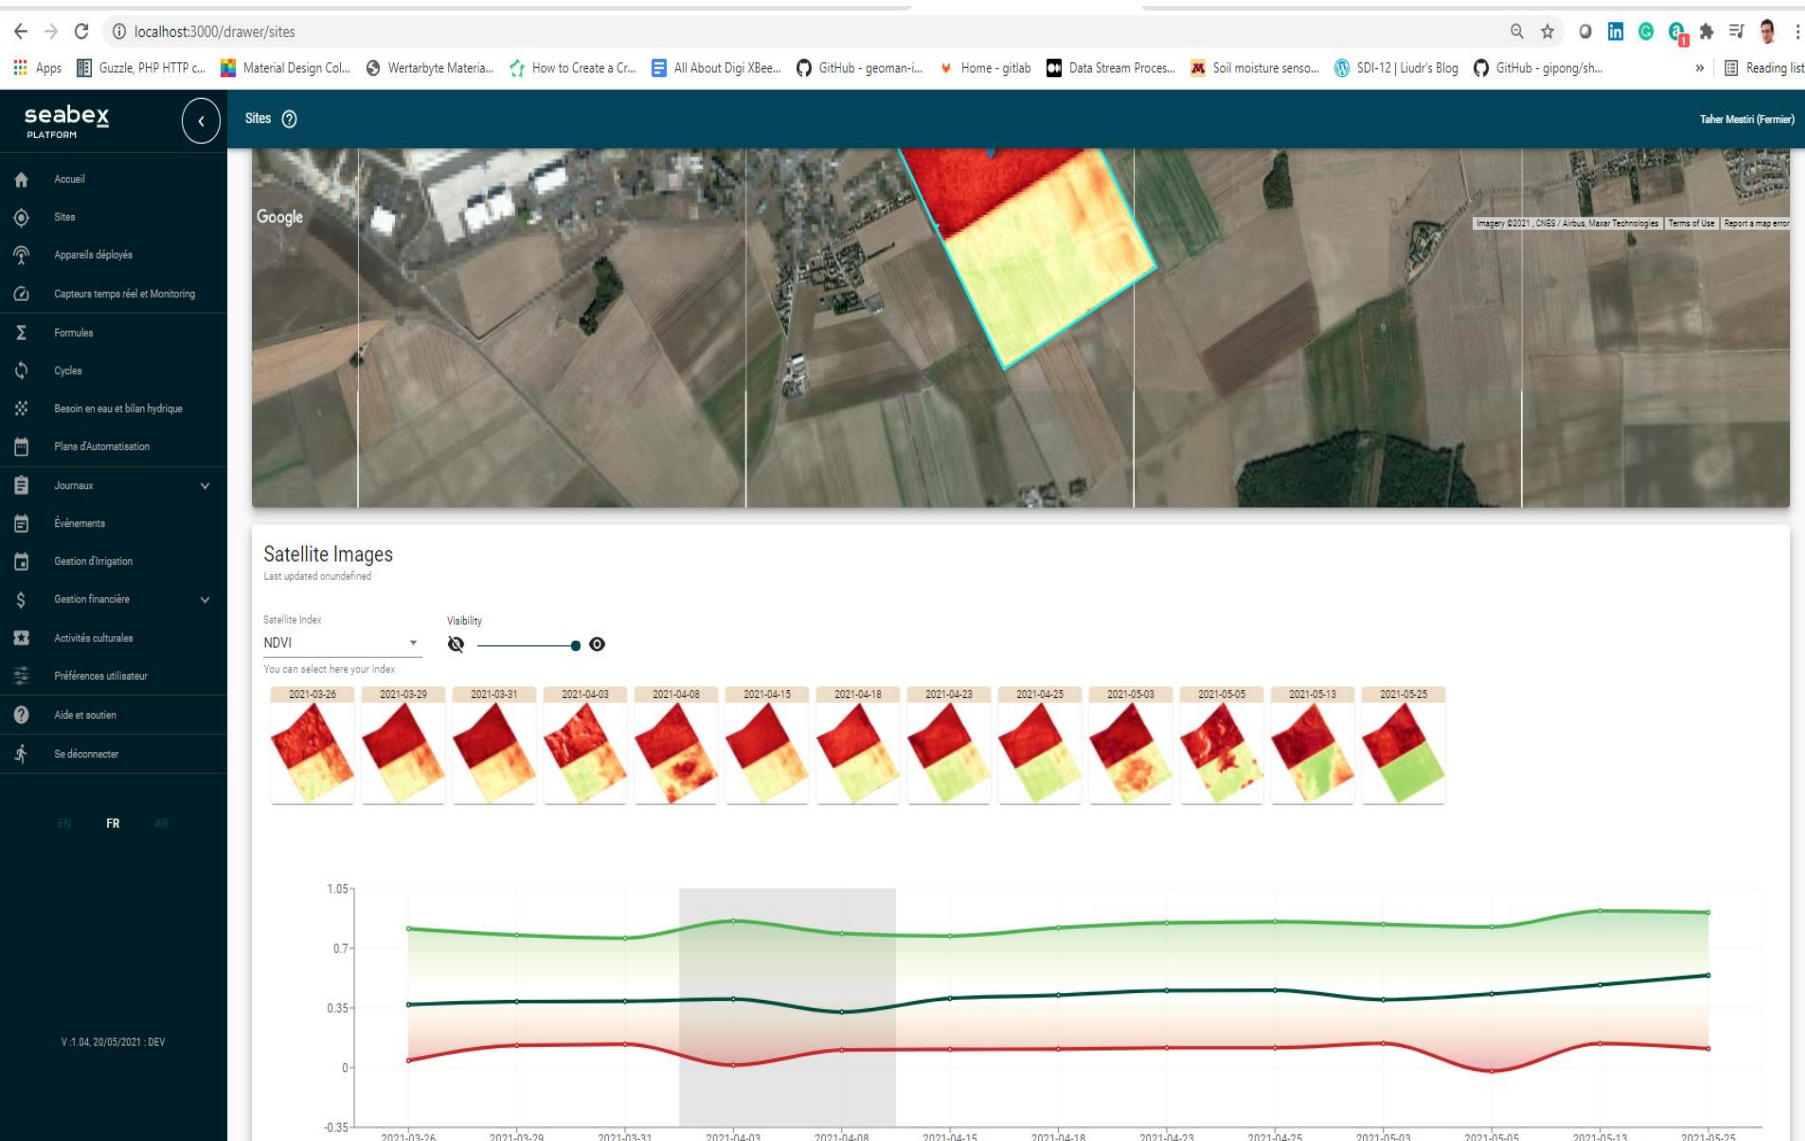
localhost:3000/drawer/sites

Apps Guzzle, PHP HTTP c... Material Design Col... Wertarbyte Materia... How to Create a Cr... All About Digi XBee... GitHub - geoman-i... Home - gitlab Data Stream Proces... Soil moisture senso... SDI-12 | Liudr's Blog GitHub - gipong/sh... » Reading list

seabex PLATFORM

Sites

Taher Mestiri (Fermier)

Accueil
Sites
Appareils déployés
Capteurs temps réel et Monitoring
Formules
Cycles
Besoin en eau et bilan hydrique
Plans d'Automatisation
Journaux
Événements
Gestion d'Irrigation
Gestion financière
Activités culturales
Préférences utilisateur
Aide et soutien
Se déconnecter

EN FR AR

V :1.04, 20/05/2021 : DEV

Google

Imagery ©2021 , CNES / Airbus, Maxar Technologies | Terms of Use | Report a map error

Satellite Images
Last updated onundefined

Satellite Index
NDVI
You can select here your index

Visibility

2021-03-26 2021-03-29 2021-03-31 2021-04-03 2021-04-08 2021-04-15 2021-04-18 2021-04-23 2021-04-25 2021-05-03 2021-05-05 2021-05-13 2021-05-25

1.05
0.7
0.35
0
-0.35

2021-03-26 2021-03-29 2021-03-31 2021-04-03 2021-04-08 2021-04-15 2021-04-18 2021-04-23 2021-04-25 2021-05-03 2021-05-05 2021-05-13 2021-05-25